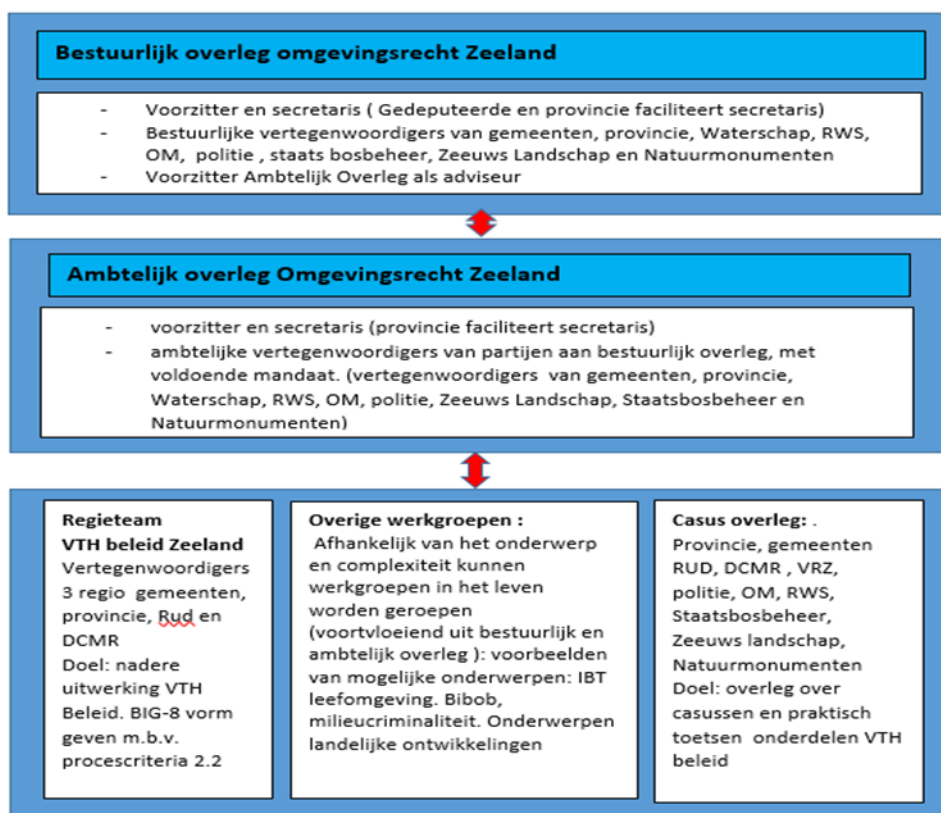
Bestuurlijk overleg omgevingsrecht Zeeland

- Voorzitter en secretaris ( Gedeputeerde en provincie faciliteert secretaris)
- Bestuurlijke vertegenwoordigers van gemeenten, provincie, Waterschap, RWS, OM, politie , staats bosbeheer, Zeeuws Landschap en Natuurmonumenten
- Voorzitter Ambtelijk Overleg als adviseur

Ambtelijk overleg Omgevingsrecht Zeeland

- voorzitter en secretaris (provincie faciliteert secretaris)
- ambtelijke vertegenwoordigers van partijen aan bestuurlijk overleg, met voldoende mandaat. (vertegenwoordigers van gemeenten, provincie, Waterschap, RWS, OM, politie, Zeeuws Landschap, Staatsbosbeheer en Natuurmonumenten)

Regieteam
VTH beleid Zeeland
Vertegenwoordigers 3 regio gemeenten, provincie, Rud en DCMR
Doel: nadere uitwerking VTH Beleid. BIG-8 vorm geven m.b.v. procescriteria 2.2

Overige werkgroepen :
Afhankelijk van het onderwerp en complexiteit kunnen werkgroepen in het leven worden geroepen (voortvloeiend uit bestuurlijk en ambtelijk overleg ): voorbeelden van mogelijke onderwerpen: IBT leefomgeving. Bibob, milieucriminaliteit. Onderwerpen landelijke ontwikkelingen

Casus overleg: .
Provincie, gemeenten RUD, DCMR , VRZ, politie, OM, RWS, Staatsbosbeheer, Zeeuws landschap, Natuurmonumenten
Doel: overleg over casussen en praktisch toetsen onderdelen VTH beleid